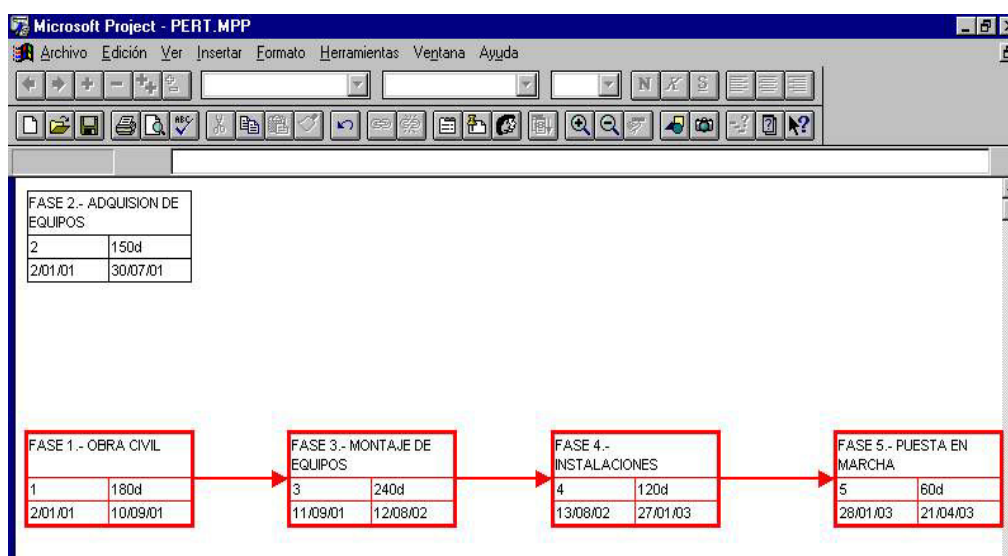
Microsoft Project - PERT.MPP

Archivo Edición Ver Insertar Formato Herramientas Ventana Ayuda

N K S

FASE 2.- ADQUISION DE EQUIPOS

| 2 | 150d |
|---|---|
| 2/01/01 | 30/07/01 |

FASE 1.- OBRA CIVIL

| 1 | 180d |
|---|---|
| 2/01/01 | 10/09/01 |

FASE 3.- MONTAJE DE EQUIPOS

| 3 | 240d |
|---|---|
| 11/09/01 | 12/08/02 |

FASE 4.- INSTALACIONES

| 4 | 120d |
|---|---|
| 13/08/02 | 27/01/03 |

FASE 5.- PUESTA EN MARCHA

| 5 | 60d |
|---|---|
| 28/01/03 | 21/04/03 |